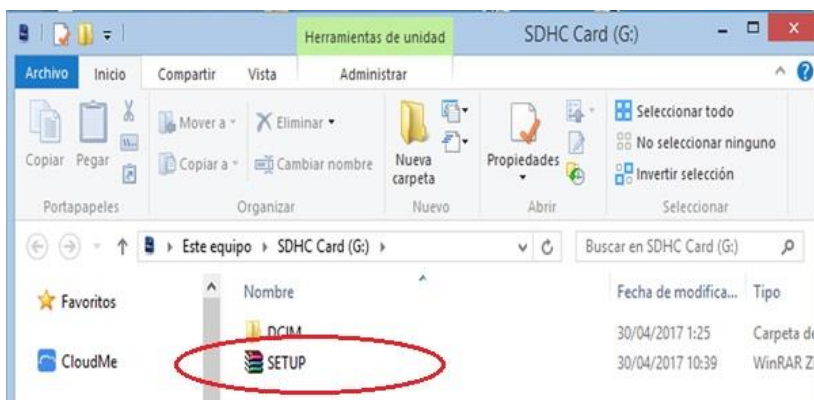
Herramientas de unidad

SDHC Card (G:)

Archivo Inicio Compartir Vista Administrar

Copiar Pegar

Mover a Copiar a

Eliminar Cambiar nombre

Nueva carpeta

Propiedades

Seleccionar todo

No seleccionar ninguno

Invertir selección

Portapapeles Organizar Nuevo Abrir Seleccionar

Este equipo › SDHC Card (G:) ›

Buscar en SDHC Card (G:)

Favoritos

CloudMe

| Nombre | Fecha de modifica... | Tipo |
|---|---|---|
| DCIM | 30/04/2017 1:25 | Carpeta de |
| SETUP | 30/04/2017 10:39 | WinRAR Z |